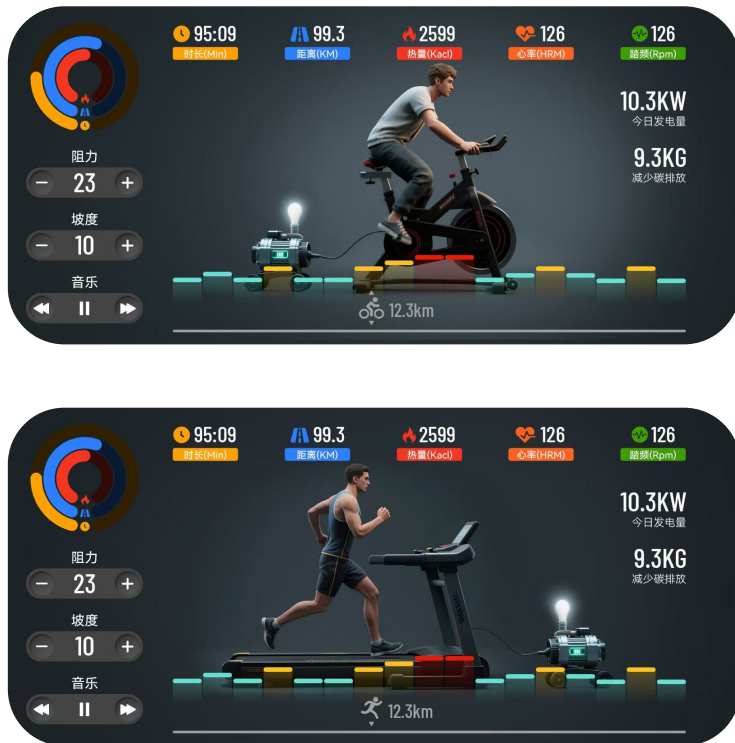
95:09
时长(Min)

99.3
距离(KM)

2599
热量(Kacl)

126
心率(HRM)

126
踏频(Rpm)

阻力
−
23
+

坡度
−
10
+

音乐

10.3KW
今日发电量

9.3KG
减少碳排放

12.3km

95:09
时长(Min)

99.3
距离(KM)

2599
热量(Kacl)

126
心率(HRM)

126
踏频(Rpm)

阻力
−
23
+

坡度
−
10
+

音乐

10.3KW
今日发电量

9.3KG
减少碳排放

12.3km